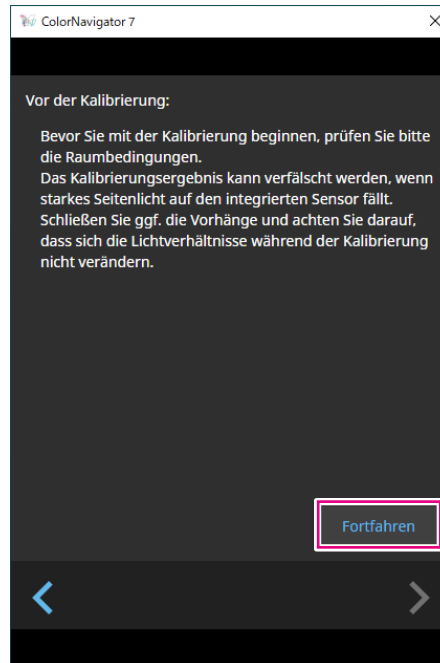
ColorNavigator 7

×

Vor der Kalibrierung:

Bevor Sie mit der Kalibrierung beginnen, prüfen Sie bitte die Raumbedingungen.
Das Kalibrierungsergebnis kann verfälscht werden, wenn starkes Seitenlicht auf den integrierten Sensor fällt. Schließen Sie ggf. die Vorhänge und achten Sie darauf, dass sich die Lichtverhältnisse während der Kalibrierung nicht verändern.

Fortfahren

<

>